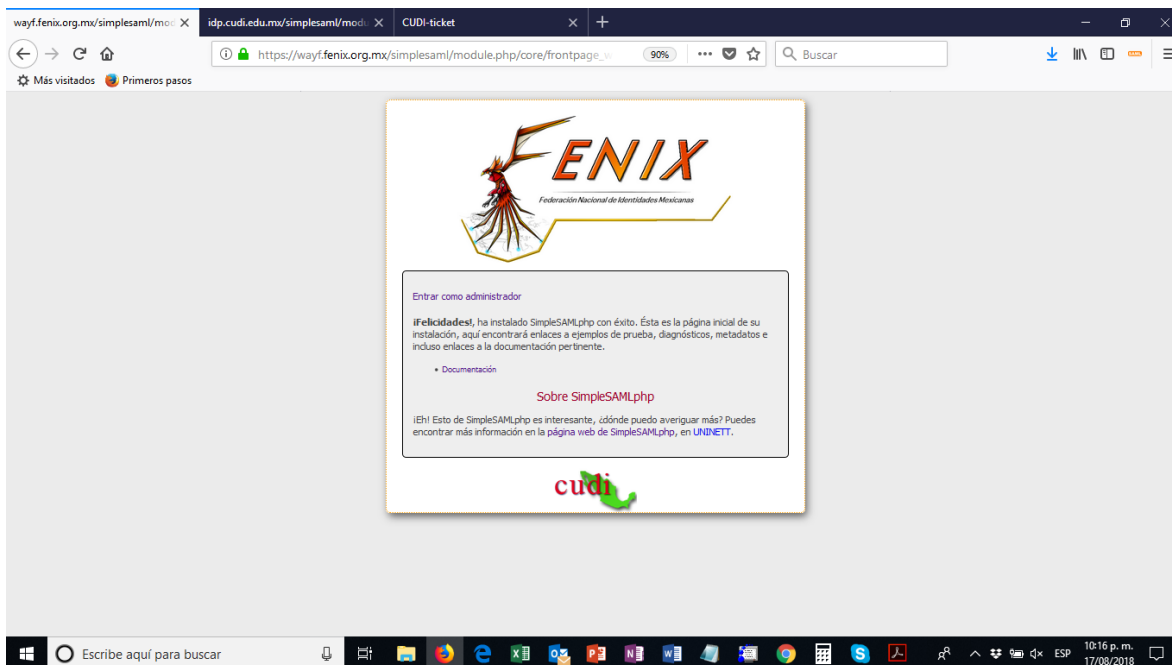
wayf.fenix.org.mx/simplesaml/mod ×   idp.cudi.edu.mx/simplesaml/modu ×   CUDI-ticket ×   +

https://wayf.fenix.org.mx/simplesaml/module.php/core/frontpage_w   90%   Buscar

Más visitados   Primeros pasos

FENIX
Federación Nacional de Identidades Mexicanas

Entrar como administrador

¡Felicidades!, ha instalado SimpleSAMLphp con éxito. Ésta es la página inicial de su instalación, aquí encontrará enlaces a ejemplos de prueba, diagnósticos, metadatos e incluso enlaces a la documentación pertinente.

• Documentación

Sobre SimpleSAMLphp

¡Eh! Esto de SimpleSAMLphp es interesante, ¿dónde puedo averiguar más? Puedes encontrar más información en la página web de SimpleSAMLphp, en UNINETT.

cudi

Escribe aquí para buscar   ESP   10:16 p. m. 17/08/2018